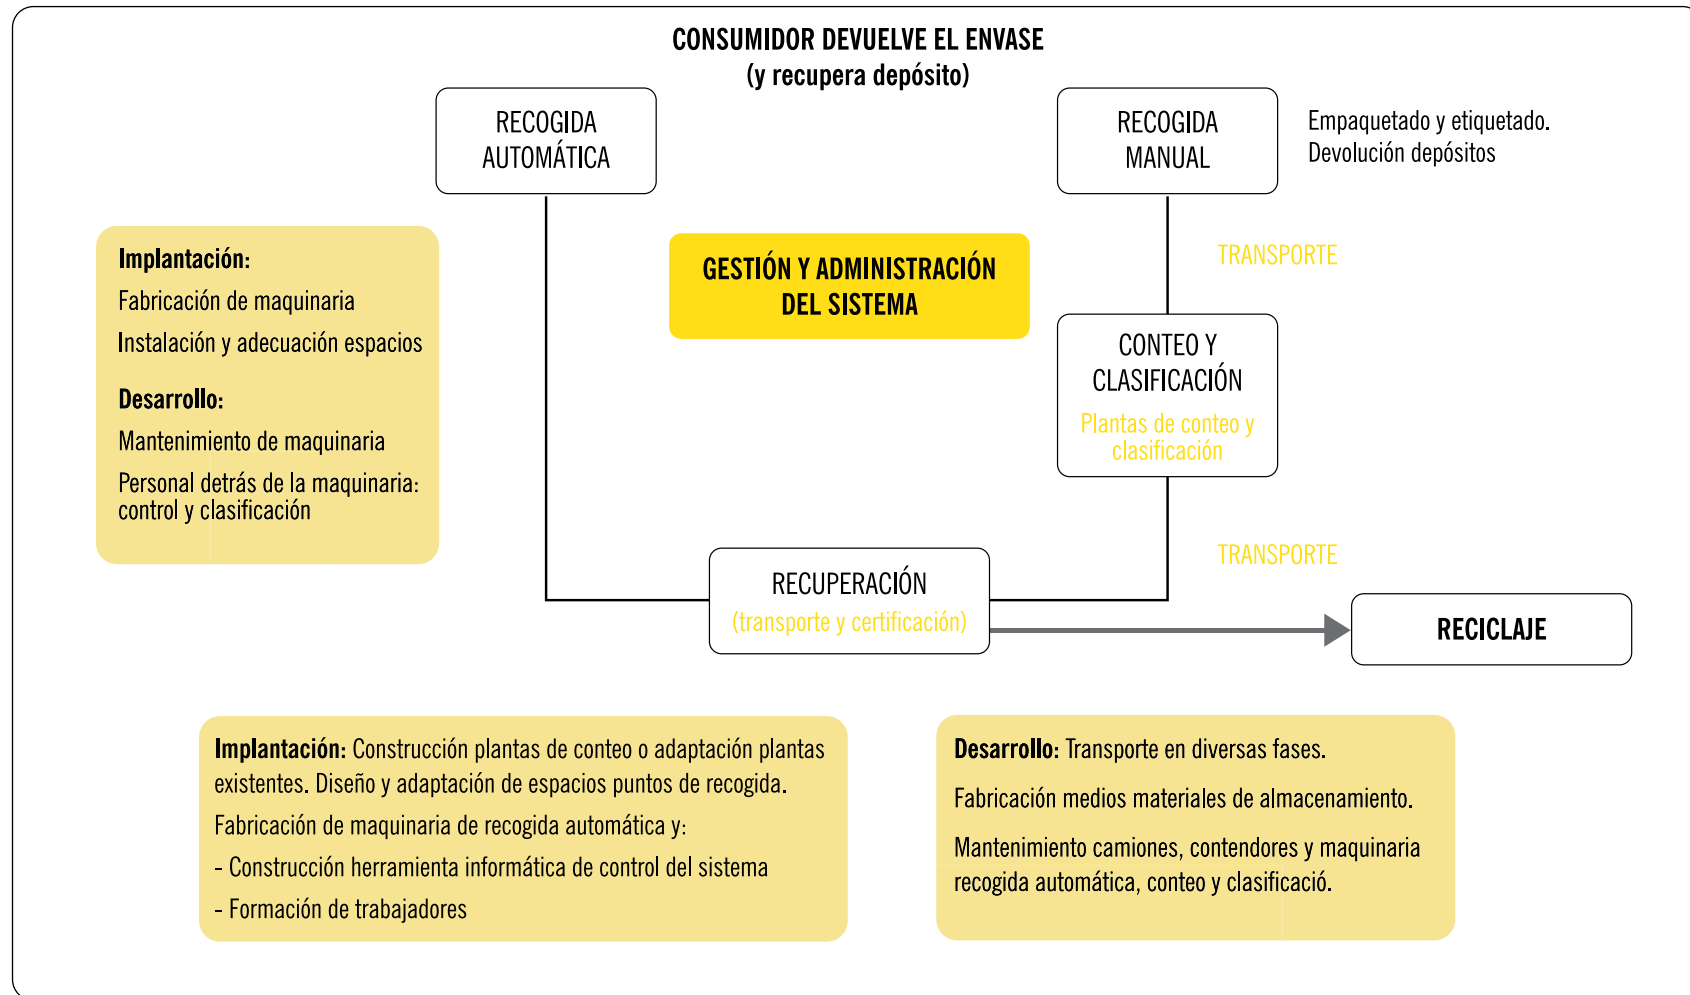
CONSUMIDOR DEVUELVE EL ENVASE
(y recupera depósito)

RECOGIDA AUTOMÁTICA

RECOGIDA MANUAL

Empaquetado y etiquetado.
Devolución depósitos

Implantación:
Fabricación de maquinaria
Instalación y adecuación espacios

Desarrollo:
Mantenimiento de maquinaria
Personal detrás de la maquinaria: control y clasificación

GESTIÓN Y ADMINISTRACIÓN DEL SISTEMA

TRANSPORTE

CONTEO Y CLASIFICACIÓN
Plantas de conteo y clasificación

TRANSPORTE

RECUPERACIÓN
(transporte y certificación)

RECICLAJE

Implantación: Construcción plantas de conteo o adaptación plantas existentes. Diseño y adaptación de espacios puntos de recogida.
Fabricación de maquinaria de recogida automática y:
- Construcción herramienta informática de control del sistema
- Formación de trabajadores

Desarrollo: Transporte en diversas fases.
Fabricación medios materiales de almacenamiento.
Mantenimiento camiones, contendores y maquinaria recogida automática, conteo y clasificació.